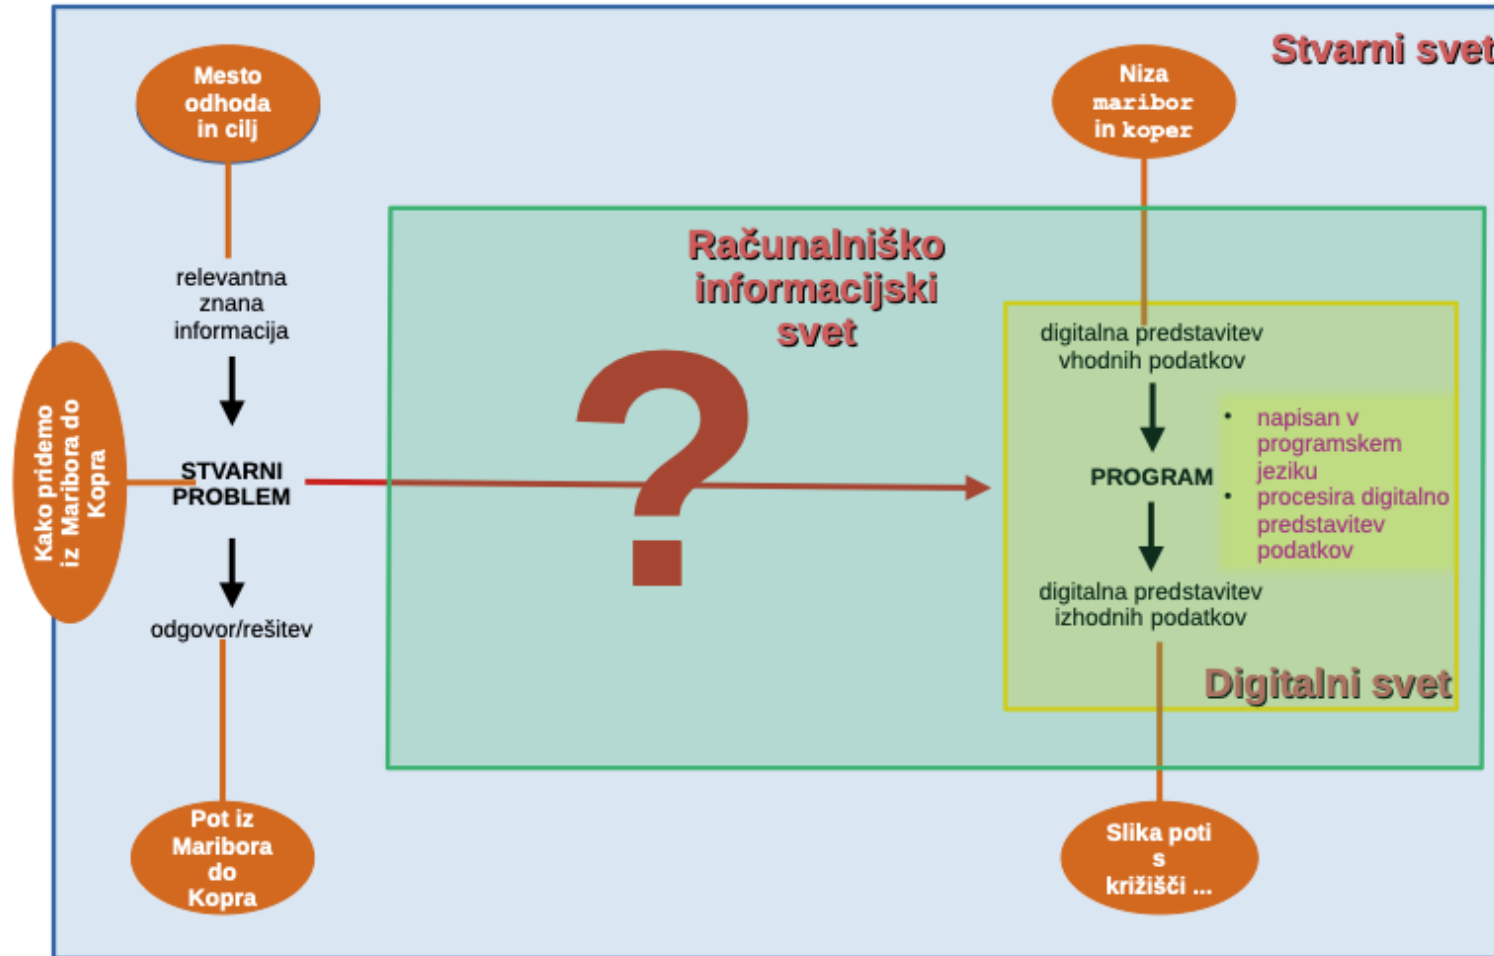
Stvarni svet

Mesto odhoda in cilj

Niza maribor in koper

relevantna znana informacija

Računalniško informacijski svet

digitalna predstavitev vhodnih podatkov

Kako pridemo iz Maribora do Kopra

STVARNI PROBLEM

?

PROGRAM

• napisan v programskem jeziku
• procesira digitalno predstavitev podatkov

digitalna predstavitev izhodnih podatkov

odgovor/rešitev

Digitalni svet

Pot iz Maribora do Kopra

Slika poti s križišči ...